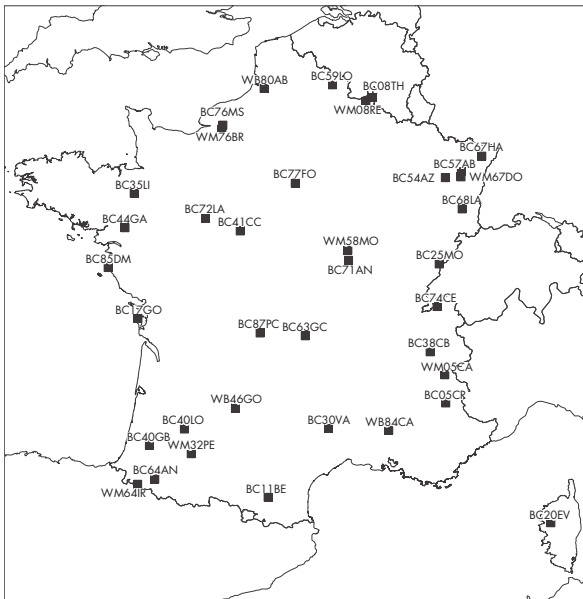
WB80AB
BC59LO
BC08TH
WM08RE
BC76MS
WM76BR
BC67HA
BC57AB
BC54AZ
WM67DO
BC77FO
BC35LI
BC68LA
BC72LA
BC41CC
BC44GA
WM58MO
BC71AN
BC25MO
BC85DM
BC74CE
BC17GO
BC87PC
BC63GC
BC38CB
WM05CA
BC05CR
WB46GO
BC40LO
BC30VA
WB84CA
BC40GB
WM32PE
BC64AN
WM64IR
BC11BE
BC20EV